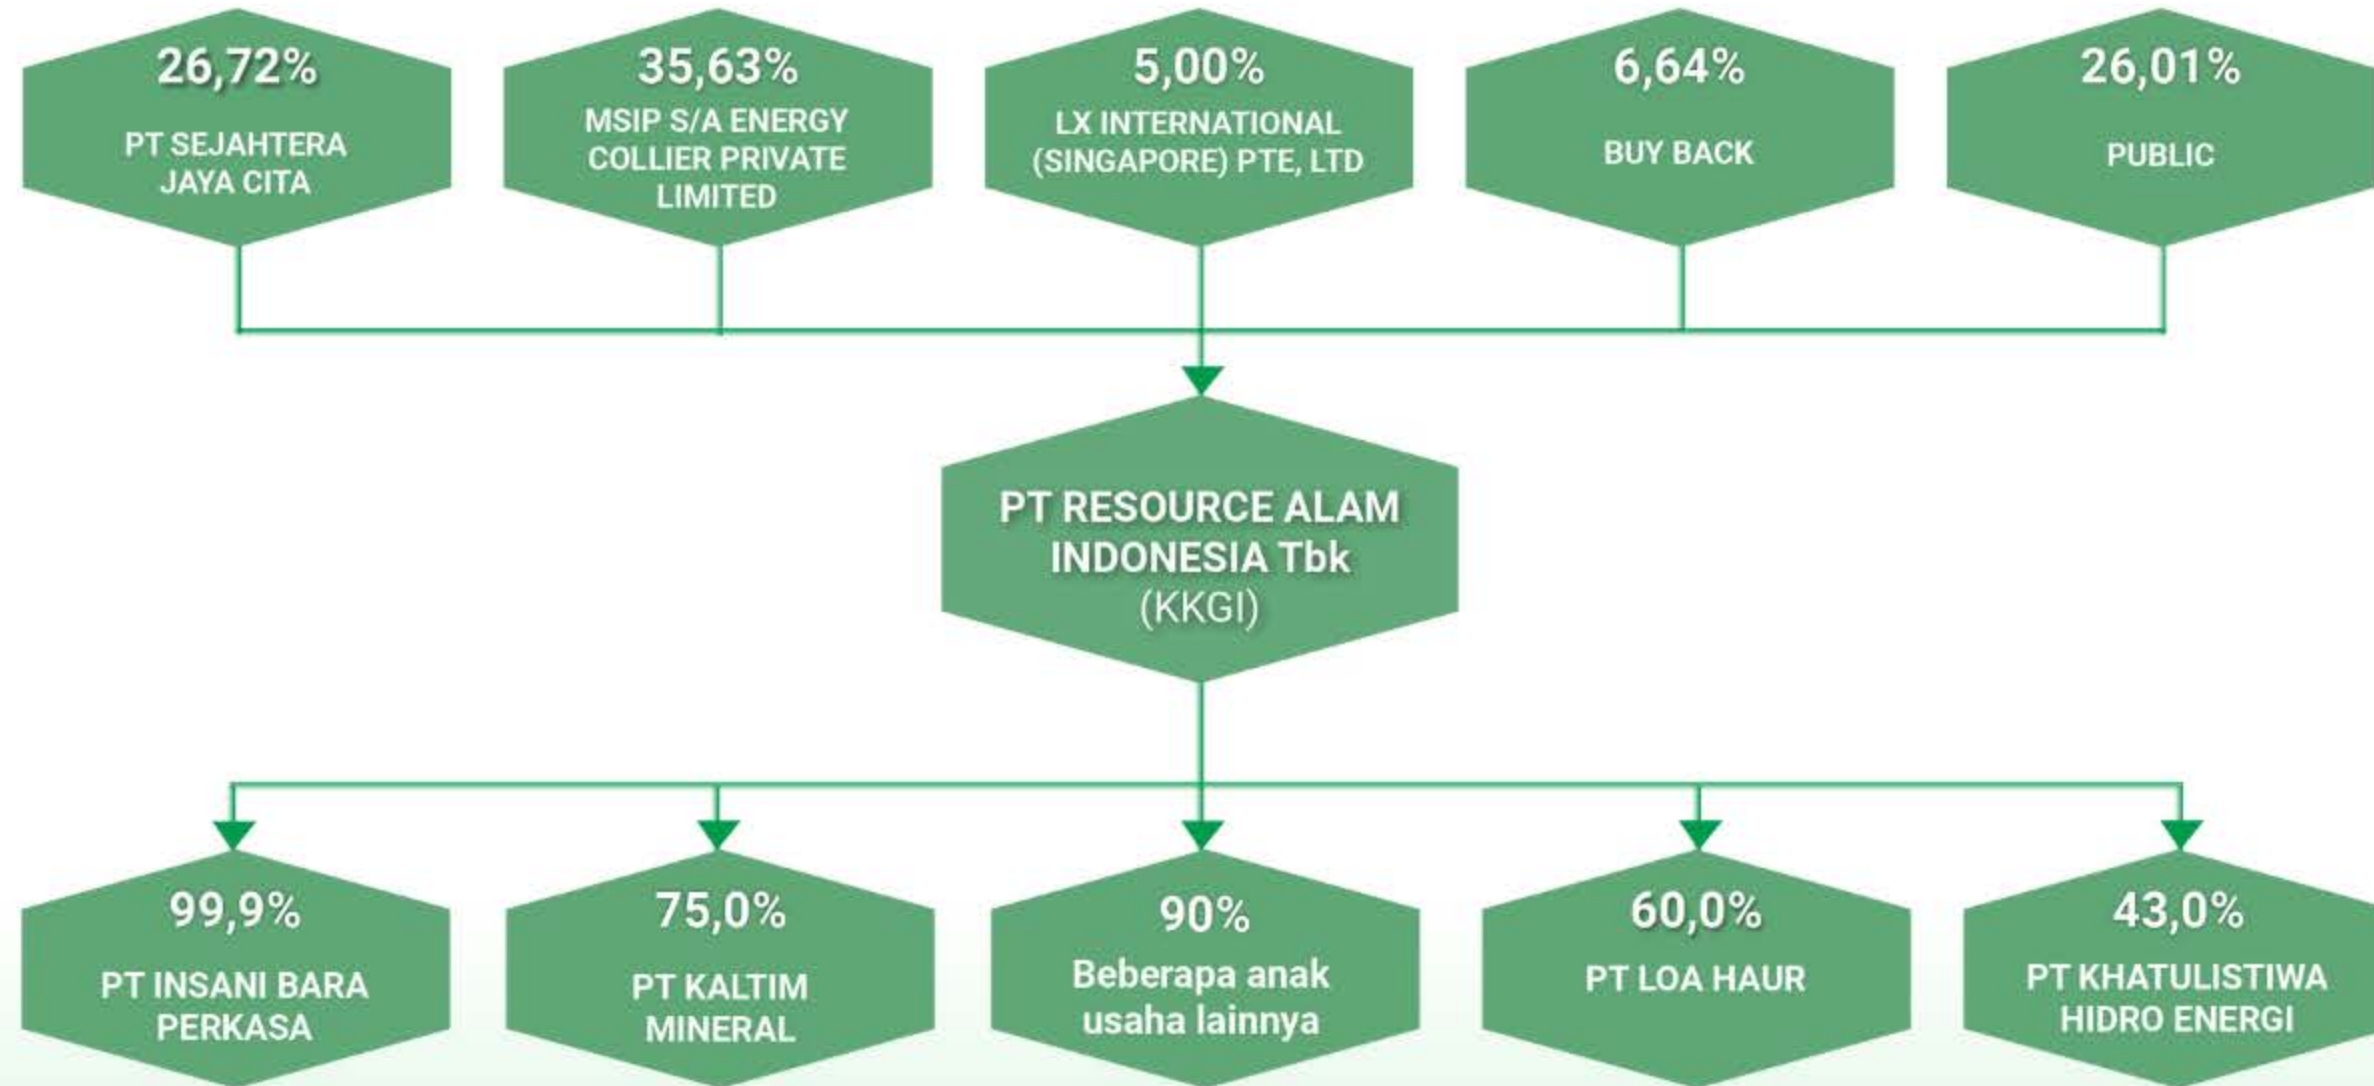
26,72%
PT SEJAHTERA JAYA CITA

35,63%
MSIP S/A ENERGY COLLIER PRIVATE LIMITED

5,00%
LX INTERNATIONAL (SINGAPORE) PTE, LTD

6,64%
BUY BACK

26,01%
PUBLIC

PT RESOURCE ALAM INDONESIA Tbk
(KKGI)

99,9%
PT INSANI BARA PERKASA

75,0%
PT KALTIM MINERAL

90%
Beberapa anak usaha lainnya

60,0%
PT LOA HAUR

43,0%
PT KHATULISTIWA HIDRO ENERGI